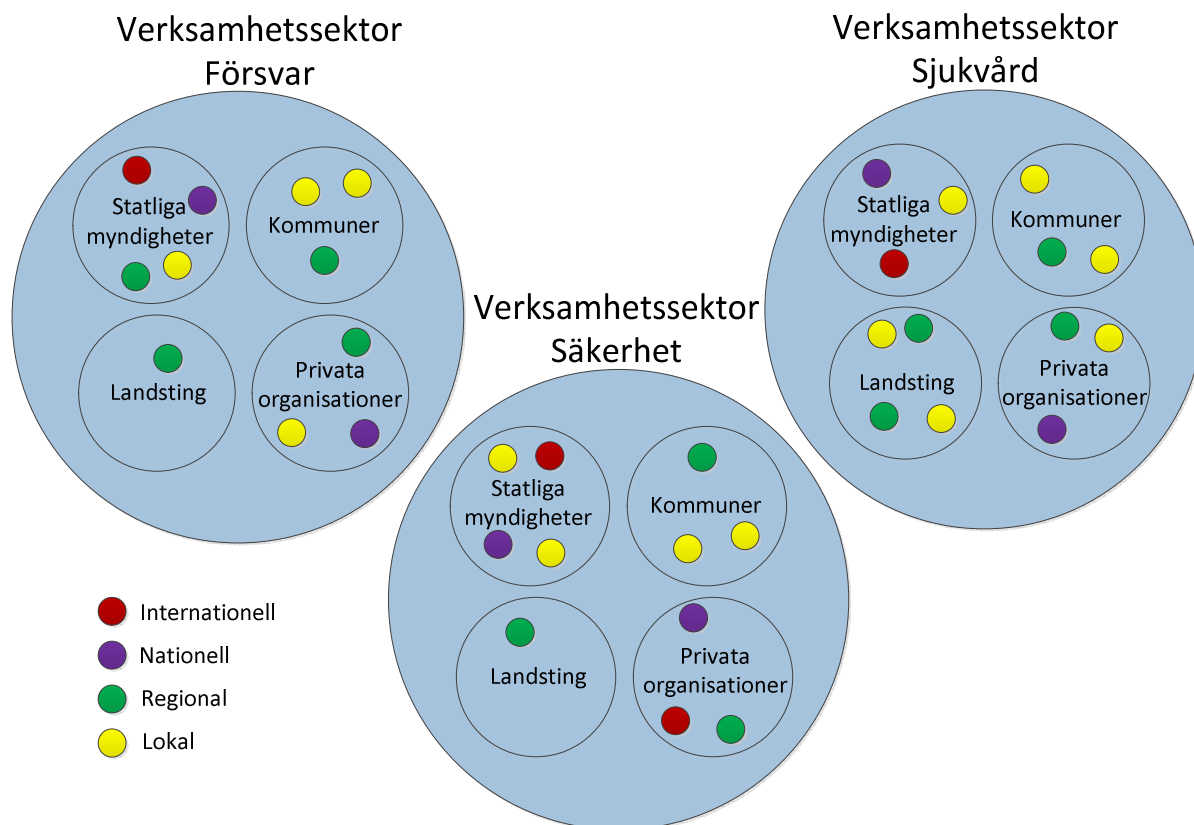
Verksamhetssektor Försvar

Statliga myndigheter

Kommuner

Landsting

Privata organisationer

Verksamhetssektor Sjukvård

Statliga myndigheter

Kommuner

Landsting

Privata organisationer

Verksamhetssektor Säkerhet

Statliga myndigheter

Kommuner

Landsting

Privata organisationer

Internationell
Nationell
Regional
Lokal